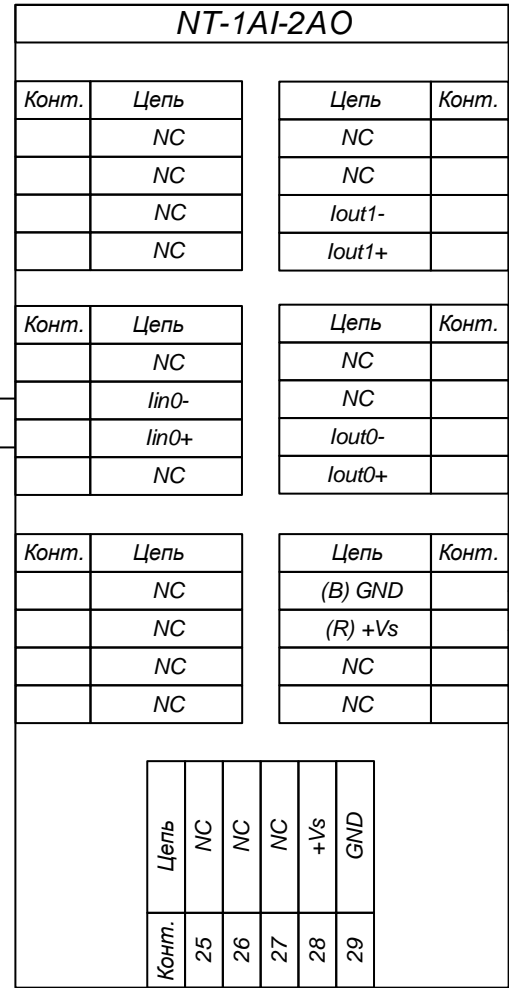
NT-1AI-2AO

| Конт. | Цепь |
|---|---|
| | NC |
| | NC |
| | NC |
| | NC |

| Цепь | Конт. |
|---|---|
| NC | |
| NC | |
| Iout1- | |
| Iout1+ | |

| Конт. | Цепь |
|---|---|
| | NC |
| | Iin0- |
| | Iin0+ |
| | NC |

| Цепь | Конт. |
|---|---|
| NC | |
| NC | |
| Iout0- | |
| Iout0+ | |

| Конт. | Цепь |
|---|---|
| | NC |
| | NC |
| | NC |
| | NC |

| Цепь | Конт. |
|---|---|
| (B) GND | |
| (R) +Vs | |
| NC | |
| NC | |

| Цепь | NC | NC | NC | +Vs | GND |
|---|---|---|---|---|---|
| Конт. | 25 | 26 | 27 | 28 | 29 |